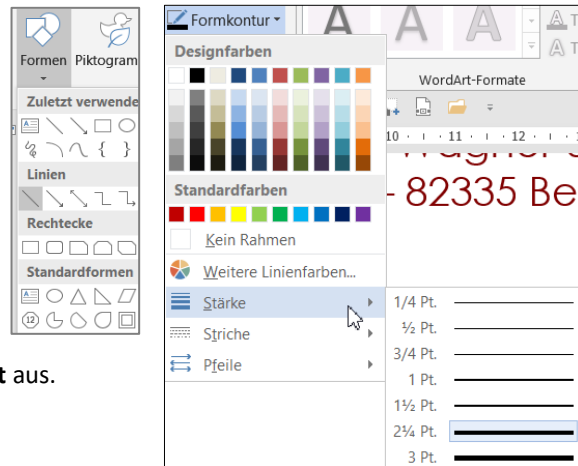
Formen Piktogram

Zuletzt verwende

Linien

Rechtecke

Standardformen

t aus.

Formkontur

Designfarben

Standardfarben

Kein Rahmen

Weitere Linienfarben...

Stärke

Striche

Pfeile

WordArt-Formate

10 · · · 11 · · · 12

Wagner

- 82335 Be

1/4 Pt.

½ Pt.

3/4 Pt.

1 Pt.

1½ Pt.

2¼ Pt.

3 Pt.